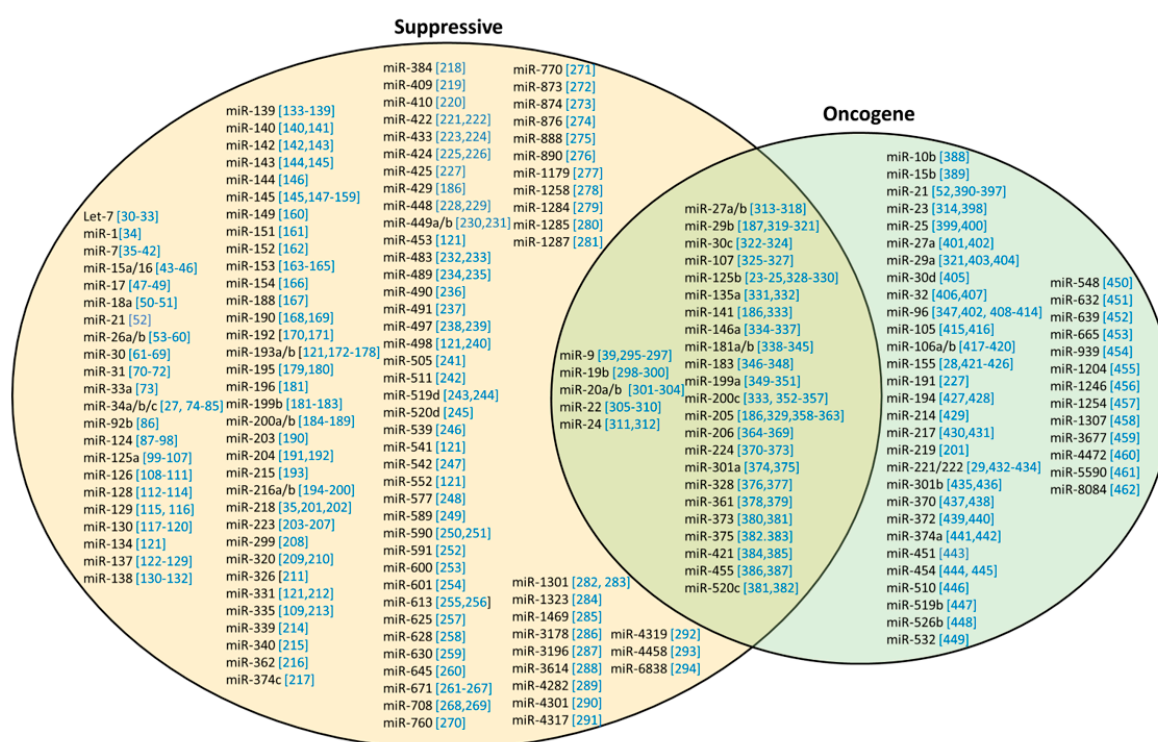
Suppressive

Oncogene

Let-7 [30-33]
miR-1[34]
miR-7[35-42]
miR-15a/16 [43-46]
miR-17 [47-49]
miR-18a [50-51]
miR-21 [52]
miR-26a/b [53-60]
miR-30 [61-69]
miR-31 [70-72]
miR-33a [73]
miR-34a/b/c [27, 74-85]
miR-92b [86]
miR-124 [87-98]
miR-125a [99-107]
miR-126 [108-111]
miR-128 [112-114]
miR-129 [115, 116]
miR-130 [117-120]
miR-134 [121]
miR-137 [122-129]
miR-138 [130-132]

miR-139 [133-139]
miR-140 [140,141]
miR-142 [142,143]
miR-143 [144,145]
miR-144 [146]
miR-145 [145,147-159]
miR-149 [160]
miR-151 [161]
miR-152 [162]
miR-153 [163-165]
miR-154 [166]
miR-188 [167]
miR-190 [168,169]
miR-192 [170,171]
miR-193a/b [121,172-178]
miR-195 [179,180]
miR-196 [181]
miR-199b [181-183]
miR-200a/b [184-189]
miR-203 [190]
miR-204 [191,192]
miR-215 [193]
miR-216a/b [194-200]
miR-218 [35,201,202]
miR-223 [203-207]
miR-299 [208]
miR-320 [209,210]
miR-326 [211]
miR-331 [121,212]
miR-335 [109,213]
miR-339 [214]
miR-340 [215]
miR-362 [216]
miR-374c [217]

miR-384 [218]
miR-409 [219]
miR-410 [220]
miR-422 [221,222]
miR-433 [223,224]
miR-424 [225,226]
miR-425 [227]
miR-429 [186]
miR-448 [228,229]
miR-449a/b [230,231]
miR-453 [121]
miR-483 [232,233]
miR-489 [234,235]
miR-490 [236]
miR-491 [237]
miR-497 [238,239]
miR-498 [121,240]
miR-505 [241]
miR-511 [242]
miR-519d [243,244]
miR-520d [245]
miR-539 [246]
miR-541 [121]
miR-542 [247]
miR-552 [121]
miR-577 [248]
miR-589 [249]
miR-590 [250,251]
miR-591 [252]
miR-600 [253]
miR-601 [254]
miR-613 [255,256]
miR-625 [257]
miR-628 [258]
miR-630 [259]
miR-645 [260]
miR-671 [261-267]
miR-708 [268,269]
miR-760 [270]

miR-770 [271]
miR-873 [272]
miR-874 [273]
miR-876 [274]
miR-888 [275]
miR-890 [276]
miR-1179 [277]
miR-1258 [278]
miR-1284 [279]
miR-1285 [280]
miR-1287 [281]

miR-1301 [282, 283]
miR-1323 [284]
miR-1469 [285]
miR-3178 [286]
miR-3196 [287]
miR-3614 [288]
miR-4282 [289]
miR-4301 [290]
miR-4317 [291]

miR-4319 [292]
miR-4458 [293]
miR-6838 [294]

miR-9 [39,295-297]
miR-19b [298-300]
miR-20a/b [301-304]
miR-22 [305-310]
miR-24 [311,312]

miR-27a/b [313-318]
miR-29b [187,319-321]
miR-30c [322-324]
miR-107 [325-327]
miR-125b [23-25,328-330]
miR-135a [331,332]
miR-141 [186,333]
miR-146a [334-337]
miR-181a/b [338-345]
miR-183 [346-348]
miR-199a [349-351]
miR-200c [333, 352-357]
miR-205 [186,329,358-363]
miR-206 [364-369]
miR-224 [370-373]
miR-301a [374,375]
miR-328 [376,377]
miR-361 [378,379]
miR-373 [380,381]
miR-375 [382.383]
miR-421 [384,385]
miR-455 [386,387]
miR-520c [381,382]

miR-10b [388]
miR-15b [389]
miR-21 [52,390-397]
miR-23 [314,398]
miR-25 [399,400]
miR-27a [401,402]
miR-29a [321,403,404]
miR-30d [405]
miR-32 [406,407]
miR-96 [347,402, 408-414]
miR-105 [415,416]
miR-106a/b [417-420]
miR-155 [28,421-426]
miR-191 [227]
miR-194 [427,428]
miR-214 [429]
miR-217 [430,431]
miR-219 [201]
miR-221/222 [29,432-434]
miR-301b [435,436]
miR-370 [437,438]
miR-372 [439,440]
miR-374a [441,442]
miR-451 [443]
miR-454 [444, 445]
miR-510 [446]
miR-519b [447]
miR-526b [448]
miR-532 [449]

miR-548 [450]
miR-632 [451]
miR-639 [452]
miR-665 [453]
miR-939 [454]
miR-1204 [455]
miR-1246 [456]
miR-1254 [457]
miR-1307 [458]
miR-3677 [459]
miR-4472 [460]
miR-5590 [461]
miR-8084 [462]